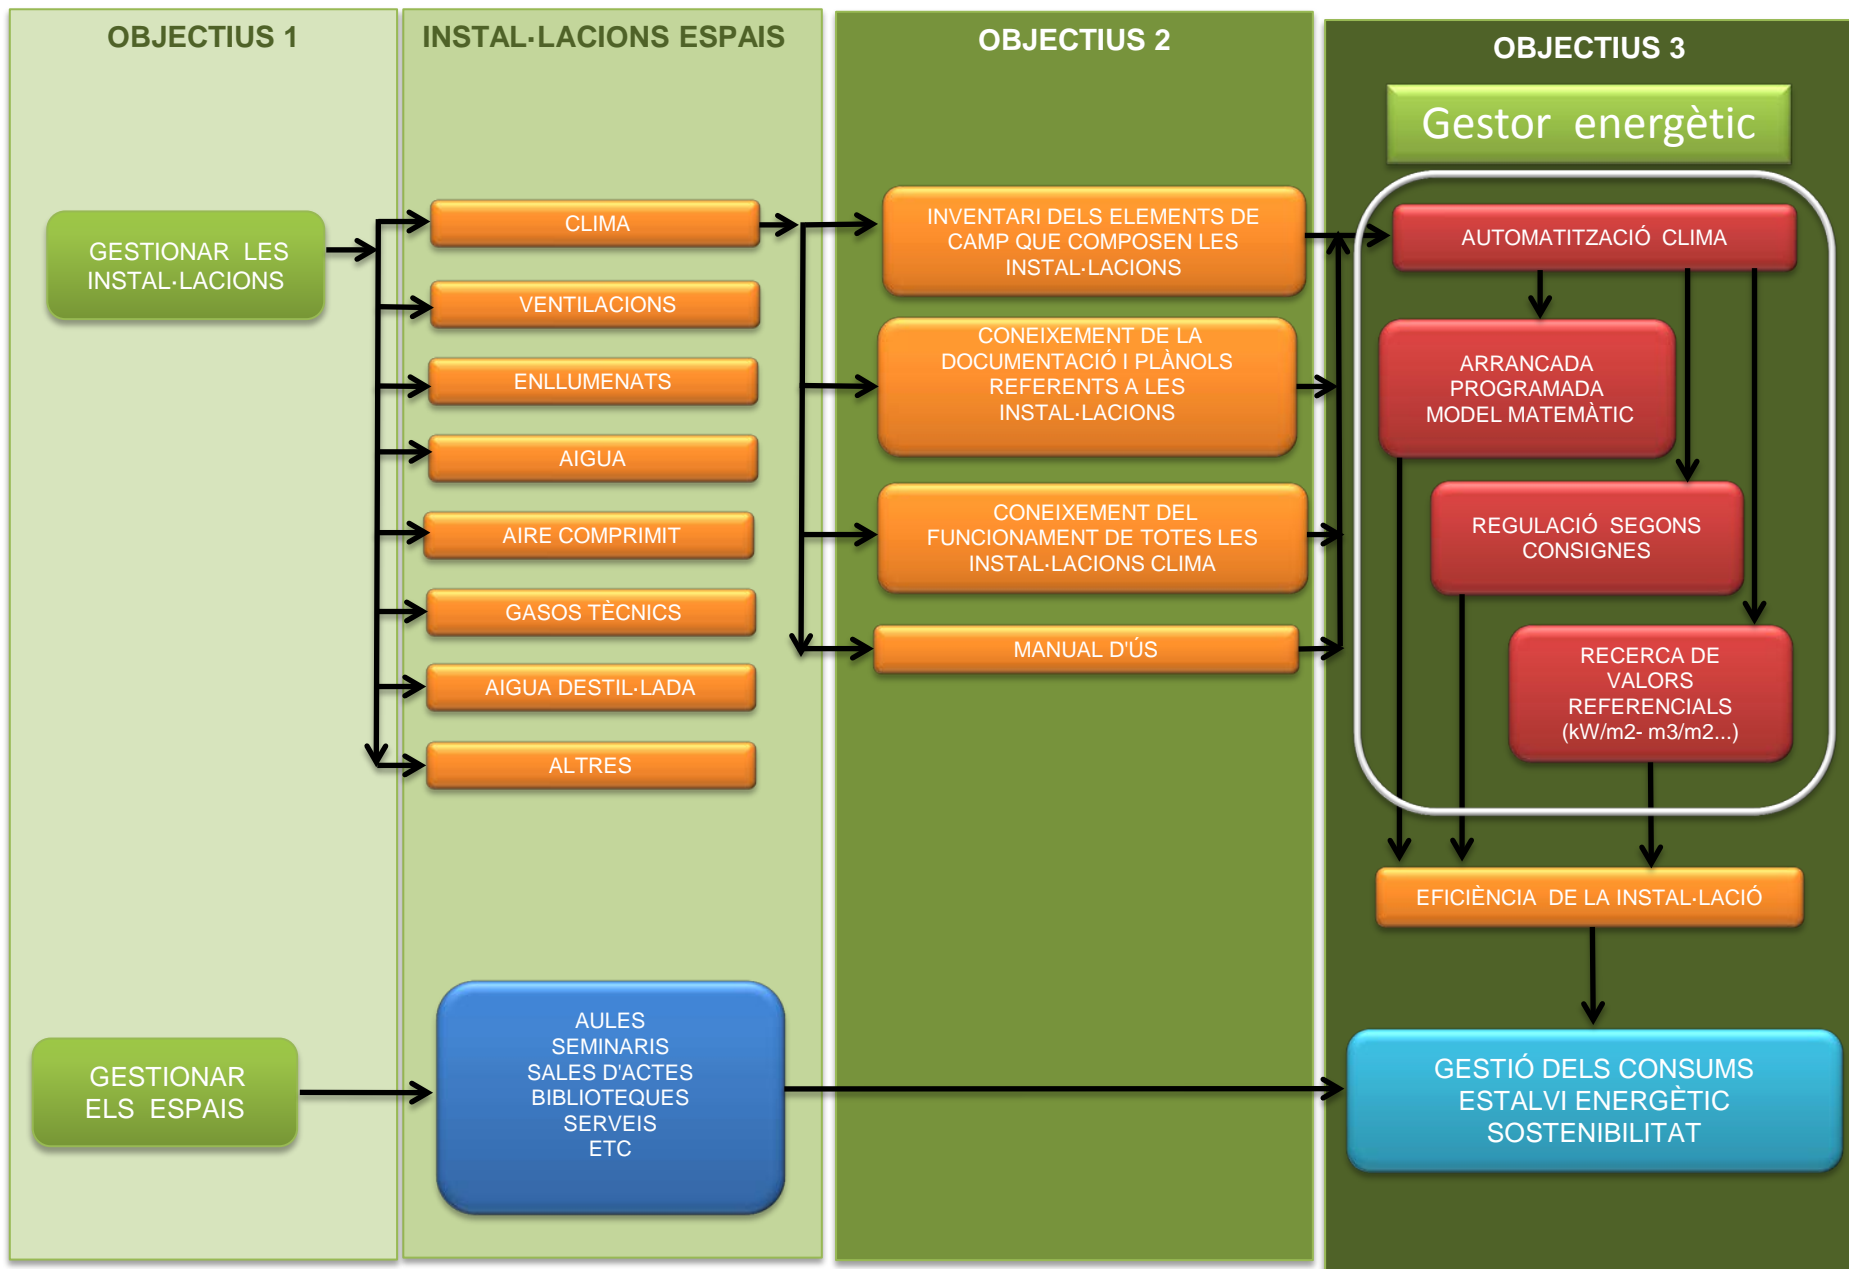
OBJECTIUS 1

INSTAL·LACIONS ESPAIS

OBJECTIUS 2

OBJECTIUS 3

Gestor energètic

GESTIONAR LES INSTAL·LACIONS

CLIMA

VENTILACIONS

ENLLUMENATS

AIGUA

AIRE COMPRIMIT

GASOS TÈCNICS

AIGUA DESTIL·LADA

ALTRES

INVENTARI DELS ELEMENTS DE CAMP QUE COMPOSEN LES INSTAL·LACIONS

CONEIXEMENT DE LA DOCUMENTACIÓ I PLÀNOLS REFERENTS A LES INSTAL·LACIONS

CONEIXEMENT DEL FUNCIONAMENT DE TOTES LES INSTAL·LACIONS CLIMA

MANUAL D'ÚS

AUTOMATITZACIÓ CLIMA

ARRANCADA PROGRAMADA MODEL MATEMÀTIC

REGULACIÓ SEGONS CONSIGNES

RECERCA DE VALORS REFERENCIALS (kW/m2- m3/m2...)

EFICIÈNCIA DE LA INSTAL·LACIÓ

GESTIONAR ELS ESPAIS

AULES
SEMINARIS
SALES D'ACTES
BIBLIOTEQUES
SERVEIS
ETC

GESTIÓ DELS CONSUMS
ESTALVI ENERGÈTIC
SOSTENIBILITAT